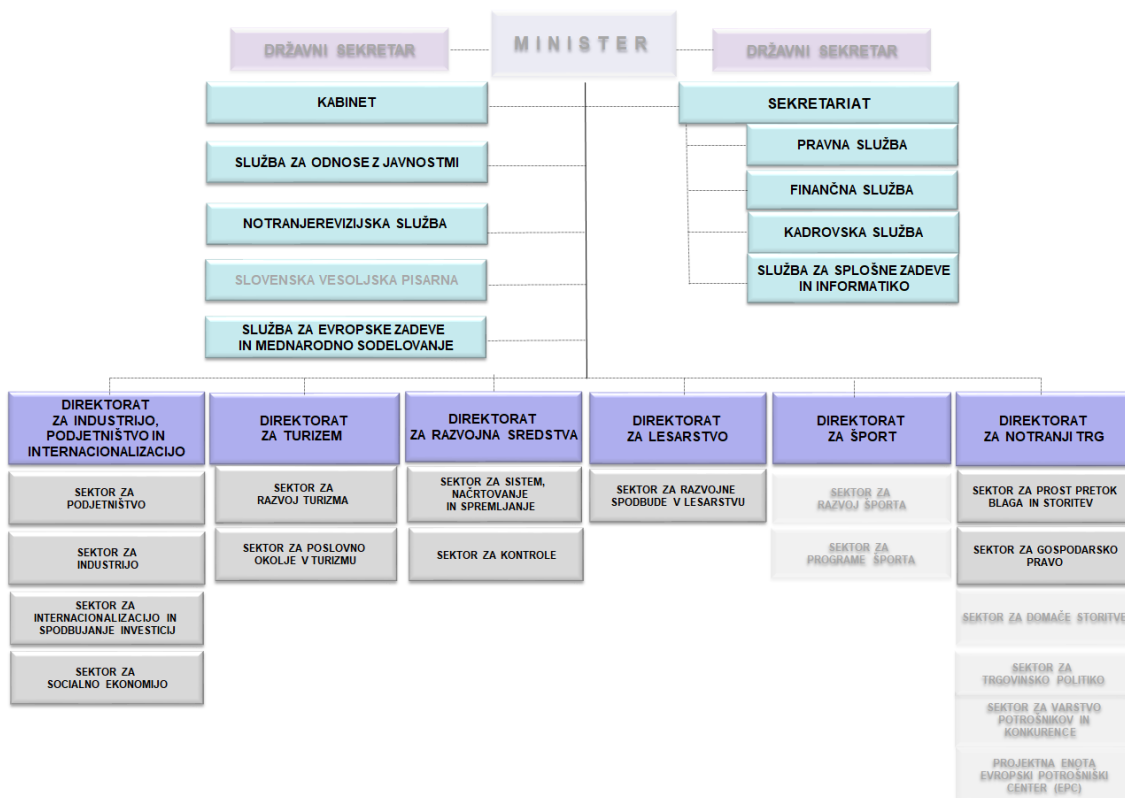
DRŽAVNI SEKRETAR

MINISTER

DRŽAVNI SEKRETAR

KABINET

SLUŽBA ZA ODNOSE Z JAVNOSTMI

NOTRANJEREVIZIJSKA SLUŽBA

SLOVENSKA VESOLJSKA PISARNA

SLUŽBA ZA EVROPSKE ZADEVE IN MEDNARODNO SODELOVANJE

SEKRETARIAT

PRAVNA SLUŽBA

FINANČNA SLUŽBA

KADROVSKA SLUŽBA

SLUŽBA ZA SPLOŠNE ZADEVE IN INFORMATIKO

DIREKTORAT ZA INDUSTRIJO, PODJETNIŠTVO IN INTERNACIONALIZACIJO

SEKTOR ZA PODJETNIŠTVO

SEKTOR ZA INDUSTRIJO

SEKTOR ZA INTERNACIONALIZACIJO IN SPODBUJANJE INVESTICIJ

SEKTOR ZA SOCIALNO EKONOMIJO

DIREKTORAT ZA TURIZEM

SEKTOR ZA RAZVOJ TURIZMA

SEKTOR ZA POSLOVNO OKOLJE V TURIZMU

DIREKTORAT ZA RAZVOJNA SREDSTVA

SEKTOR ZA SISTEM, NAČRTOVANJE IN SPREMLJANJE

SEKTOR ZA KONTROLE

DIREKTORAT ZA LESARSTVO

SEKTOR ZA RAZVOJNE SPODBUDE V LESARSTVU

DIREKTORAT ZA ŠPORT

SEKTOR ZA RAZVOJ ŠPORTA

SEKTOR ZA PROGRAME ŠPORTA

DIREKTORAT ZA NOTRANJI TRG

SEKTOR ZA PROST PRETOK BLAGA IN STORITEV

SEKTOR ZA GOSPODARSKO PRAVO

SEKTOR ZA DOMAČE STORITVE

SEKTOR ZA TRGOVINSKO POLITIKO

SEKTOR ZA VARSTVO POTROŠNIKOV IN KONKURENCE

PROJEKTNA ENOTA EVROPSKI POTROŠNIŠKI CENTER (EPC)